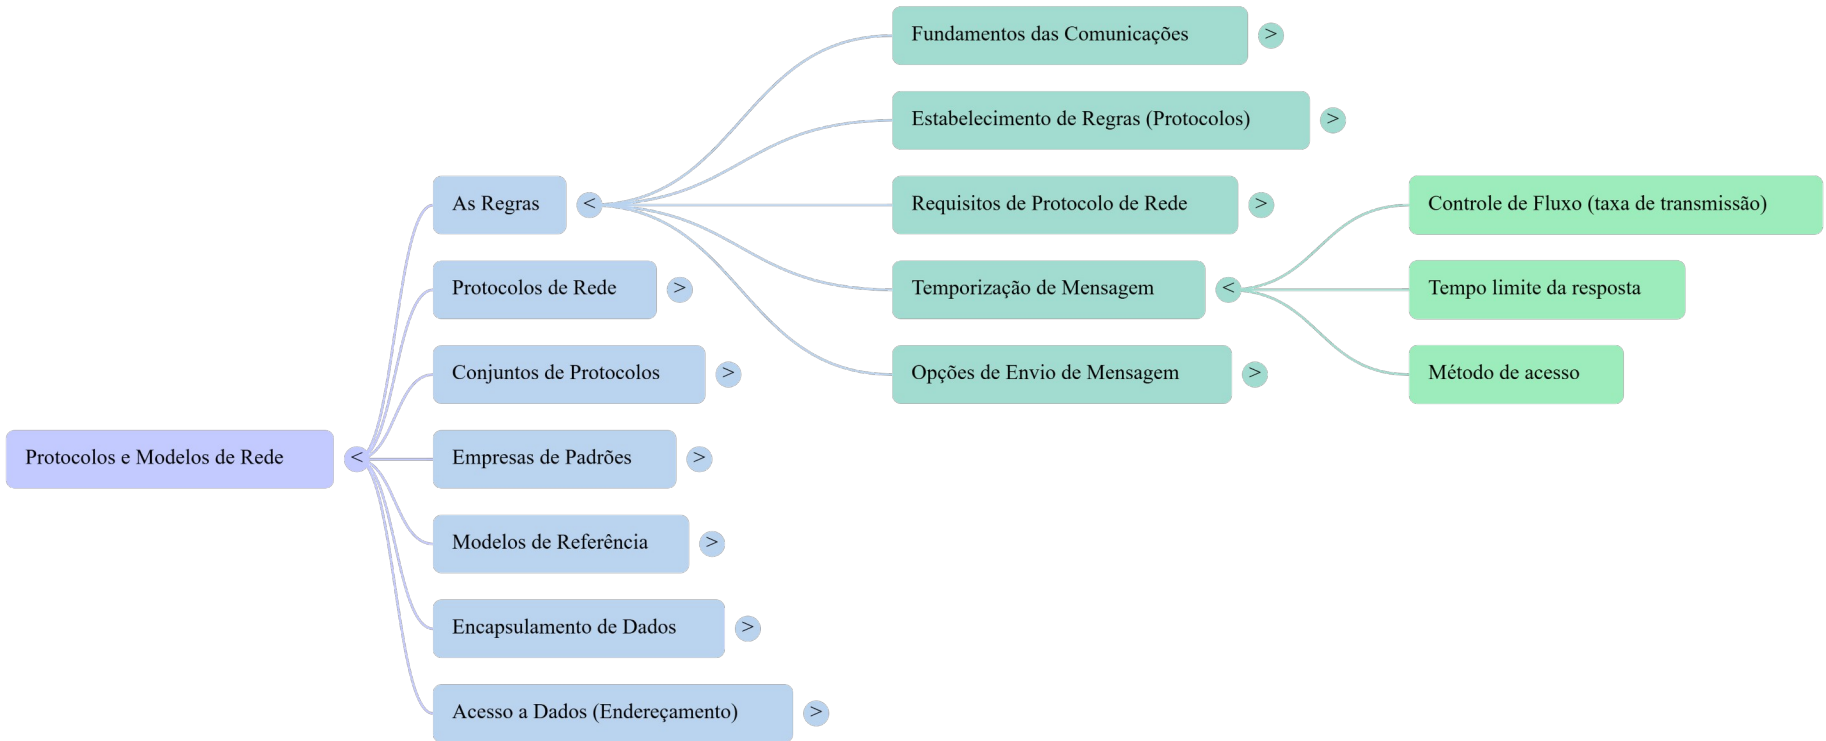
Protocolos e Modelos de Rede <

As Regras <
Fundamentos das Comunicações >
Estabelecimento de Regras (Protocolos) >
Requisitos de Protocolo de Rede >
Temporização de Mensagem <
Controle de Fluxo (taxa de transmissão)
Tempo limite da resposta
Método de acesso
Opções de Envio de Mensagem >

Protocolos de Rede >
Conjuntos de Protocolos >
Empresas de Padrões >
Modelos de Referência >
Encapsulamento de Dados >
Acesso a Dados (Endereçamento) >